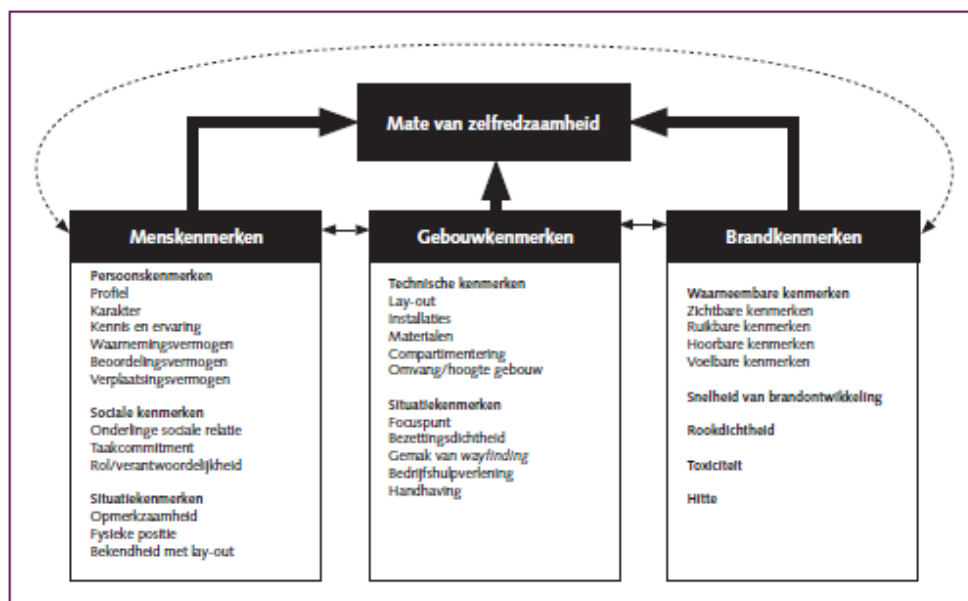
Mate van zelfredzaamheid

Menskenmerken

Persoonskenmerken
Profiel
Karakter
Kennis en ervaring
Waarnemingsvermogen
Beoordelingsvermogen
Verplaatsingsvermogen

Sociale kenmerken
Onderlinge sociale relatie
Taakcommitment
Rol/verantwoordelijkheid

Situatiekenmerken
Opmerkzaamheid
Fysieke positie
Bekendheid met lay-out

Gebouwkenmerken

Technische kenmerken
Lay-out
Installaties
Materialen
Compartimentering
Omvang/hoogte gebouw

Situatiekenmerken
Focuspunt
Bezettingsdichtheid
Gemak van wayfinding
Bedrijfshulpverlening
Handhaving

Brandkenmerken

Waarneembare kenmerken
Zichtbare kenmerken
Ruikbare kenmerken
Hoorbare kenmerken
Voelbare kenmerken

Snelheid van brandontwikkeling

Rookdichtheid

Toxiciteit

Hitte